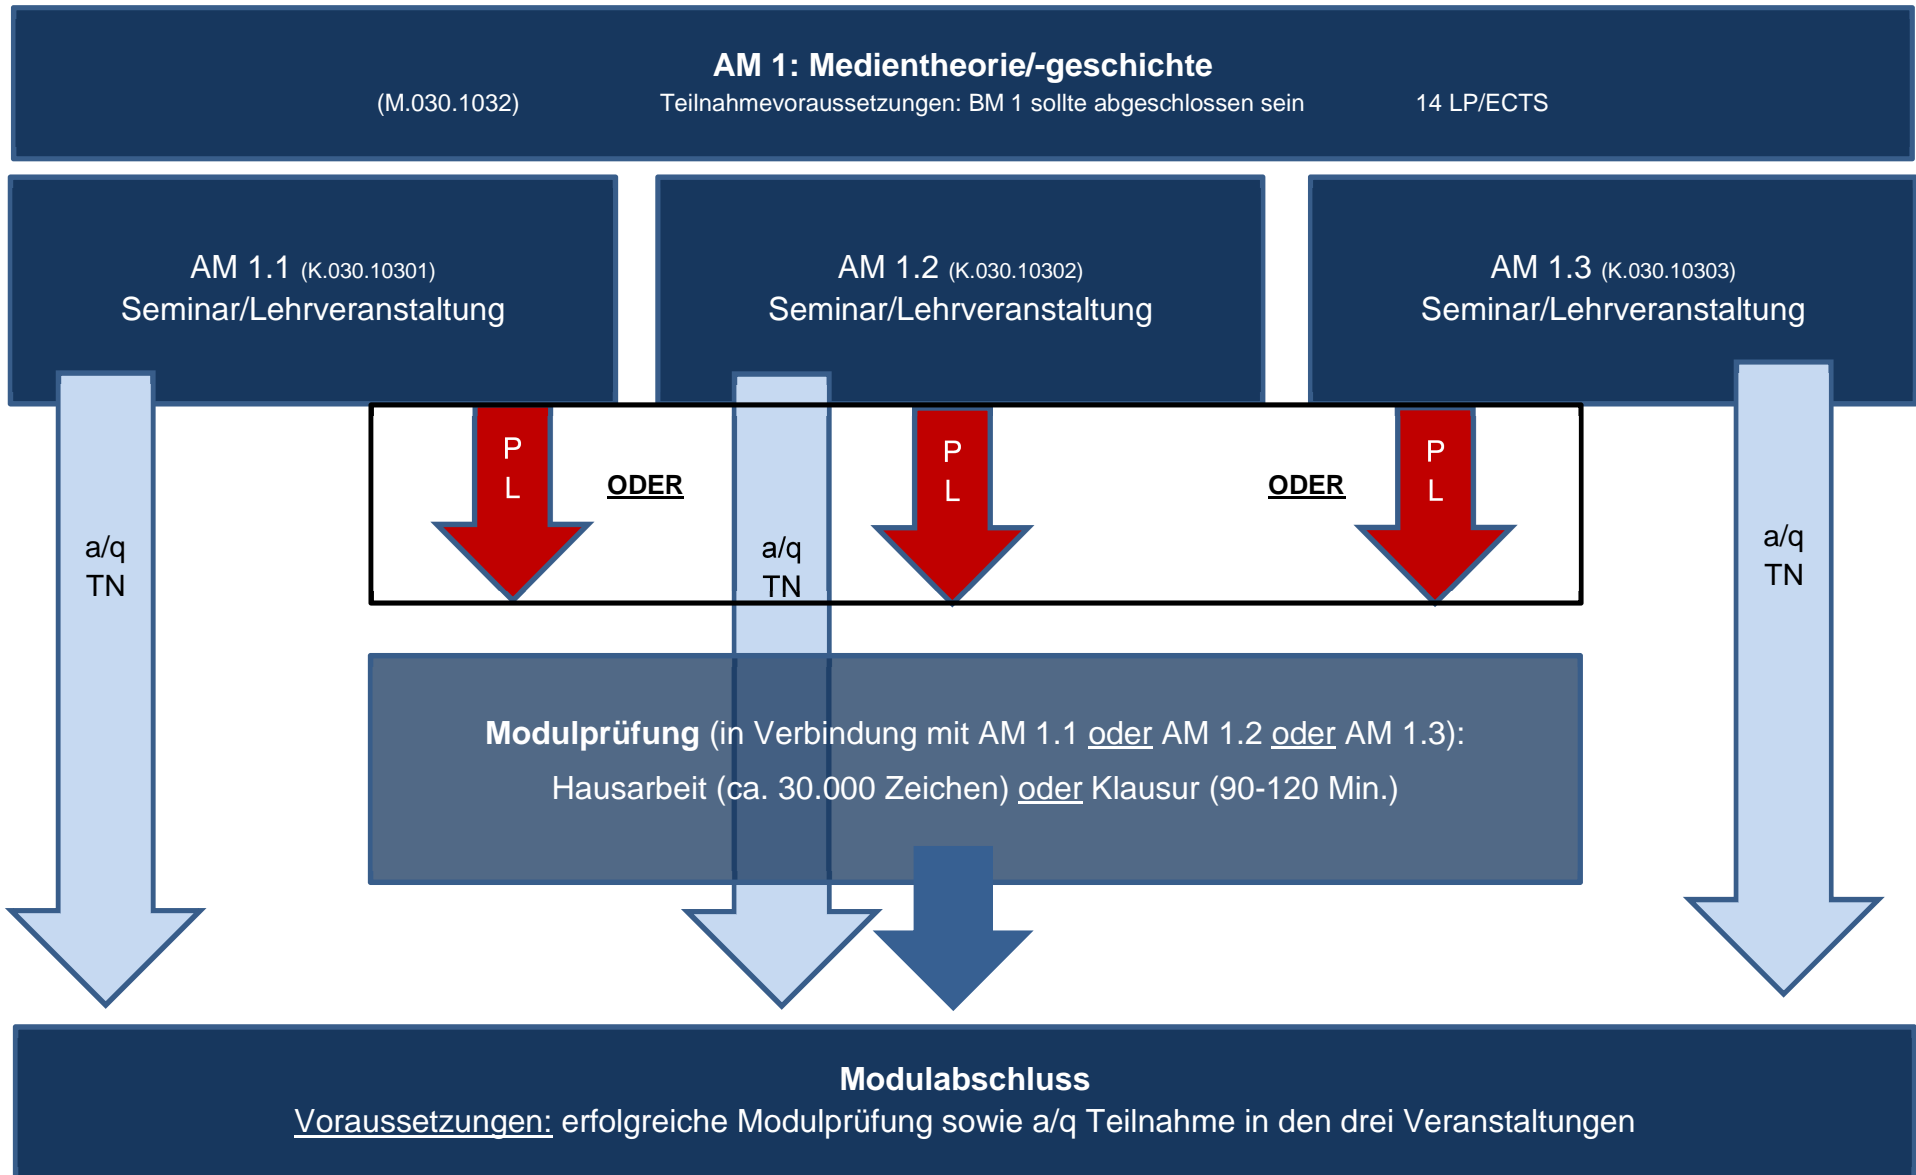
AM 1: Medientheorie/-geschichte

(M.030.1032) Teilnahmevoraussetzungen: BM 1 sollte abgeschlossen sein 14 LP/ECTS

AM 1.1 (K.030.10301)
Seminar/Lehrveranstaltung

AM 1.2 (K.030.10302)
Seminar/Lehrveranstaltung

AM 1.3 (K.030.10303)
Seminar/Lehrveranstaltung

a/q
TN

P
L

ODER

a/q
TN

P
L

ODER

P
L

a/q
TN

Modulprüfung (in Verbindung mit AM 1.1 oder AM 1.2 oder AM 1.3):
Hausarbeit (ca. 30.000 Zeichen) oder Klausur (90-120 Min.)

Modulabschluss
Voraussetzungen: erfolgreiche Modulprüfung sowie a/q Teilnahme in den drei Veranstaltungen